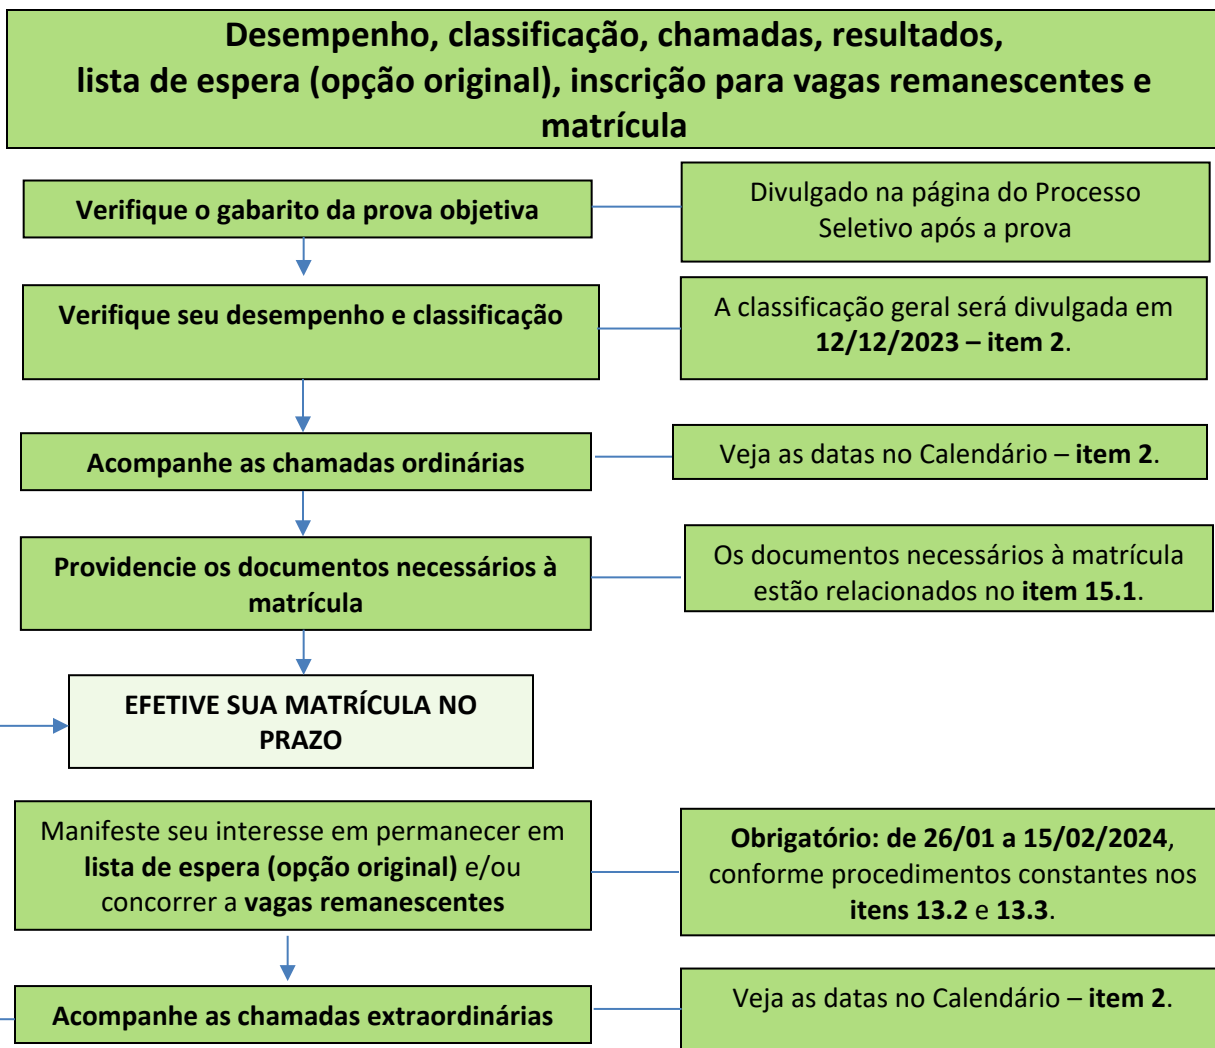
Desempenho, classificação, chamadas, resultados, lista de espera (opção original), inscrição para vagas remanescentes e matrícula

Verifique o gabarito da prova objetiva

Divulgado na página do Processo Seletivo após a prova

Verifique seu desempenho e classificação

A classificação geral será divulgada em **12/12/2023 – item 2**.

Acompanhe as chamadas ordinárias

Veja as datas no Calendário – **item 2**.

Providencie os documentos necessários à matrícula

Os documentos necessários à matrícula estão relacionados no **item 15.1**.

EFETIVE SUA MATRÍCULA NO PRAZO

Manifeste seu interesse em permanecer em **lista de espera (opção original)** e/ou concorrer a **vagas remanescentes**

**Obrigatório: de 26/01 a 15/02/2024**, conforme procedimentos constantes nos **itens 13.2** e **13.3**.

Acompanhe as chamadas extraordinárias

Veja as datas no Calendário – **item 2**.